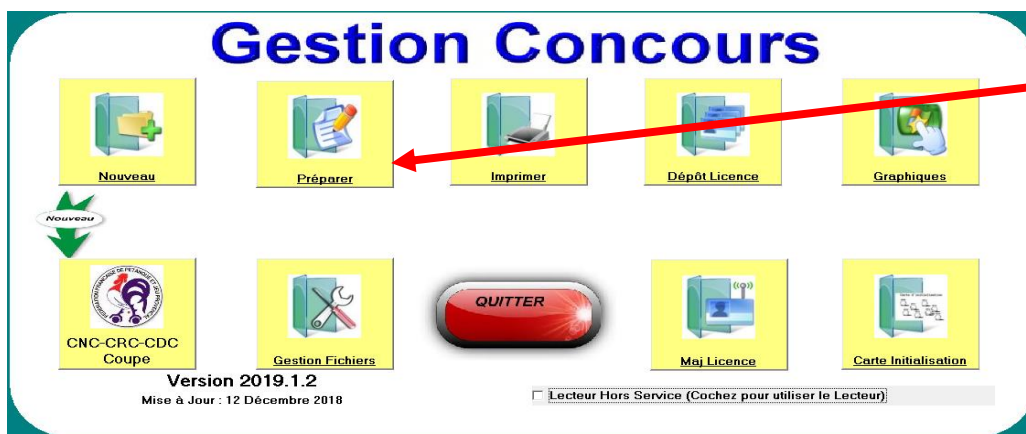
Gestion Concours

Nouveau

Préparer

Imprimer

Dépôt Licence

Graphiques

Nouveau

CNC-CRC-CDC
Coupe

Gestion Fichiers

QUITTER

Maj Licence

Carte Initialisation

Version 2019.1.2
Mise à Jour : 12 Décembre 2018

Lecteur Hors Service (Cochez pour utiliser le Lecteur)